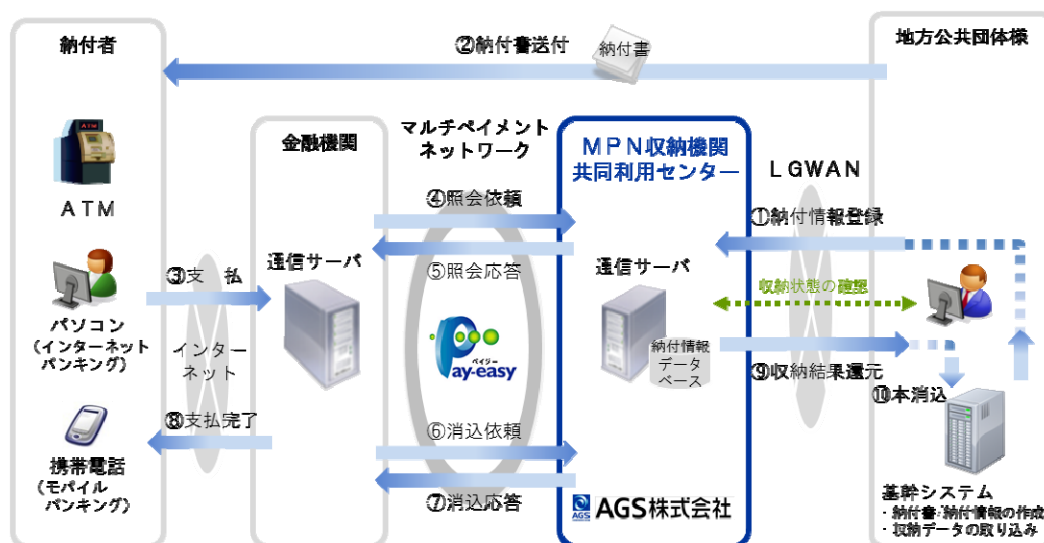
納付者

②納付書送付

納付書

地方公共団体様

ATM

金融機関

マルチペイメントネットワーク

MPN収納機関共同利用センター

LGWAN

④照会依頼

①納付情報登録

⑤照会応答

通信サーバ

通信サーバ

収納状態の確認

③支払

パソコン（インターネットバンキング）

インターネット

Pay-easy ペイジー

納付情報データベース

⑨収納結果還元

⑩本消込

⑧支払完了

⑥消込依頼

携帯電話（モバイルバンキング）

⑦消込応答

AGS AGS株式会社

基幹システム
・納付書/納付情報の作成
・収納データの取り込み